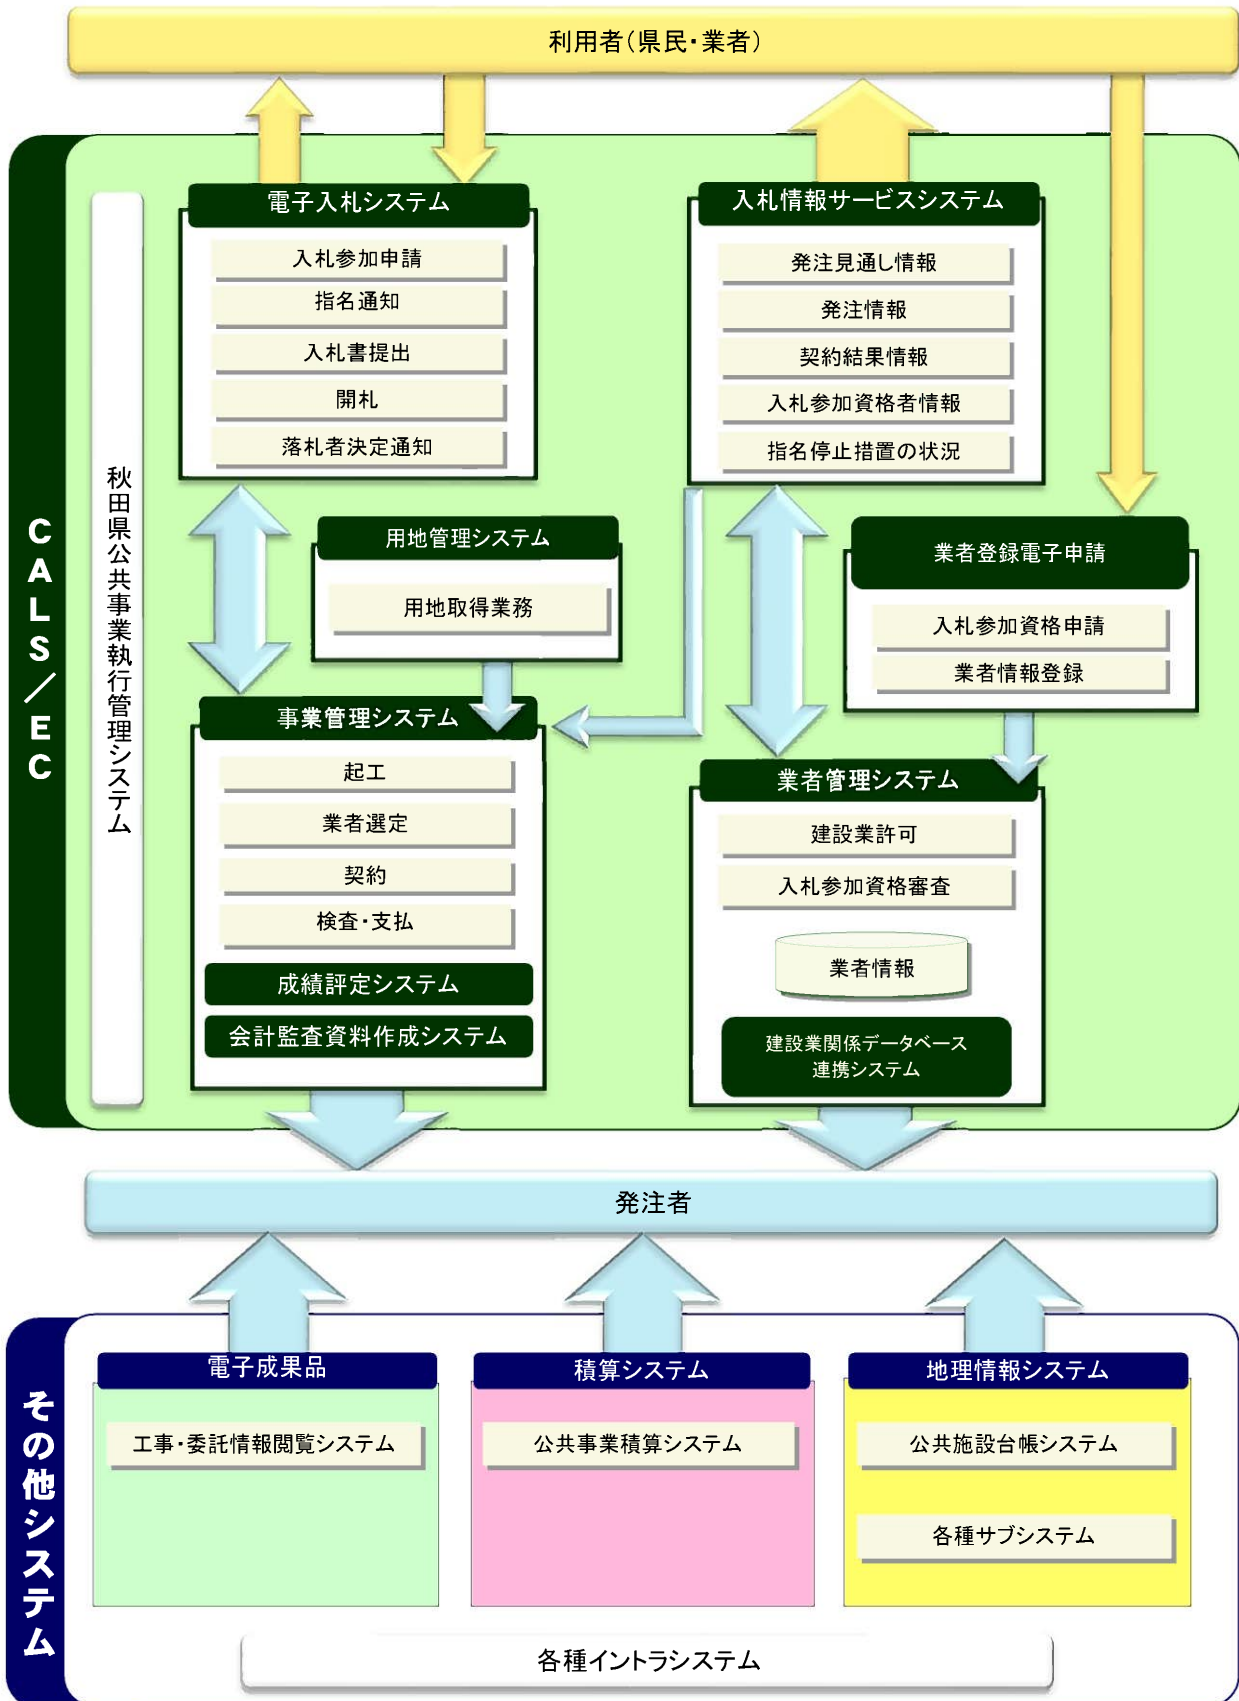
利用者（県民・業者）

CALS／EC

秋田県公共事業執行管理システム

電子入札システム
入札参加申請
指名通知
入札書提出
開札
落札者決定通知

入札情報サービスシステム
発注見通し情報
発注情報
契約結果情報
入札参加資格者情報
指名停止措置の状況

用地管理システム
用地取得業務

業者登録電子申請
入札参加資格申請
業者情報登録

事業管理システム
起工
業者選定
契約
検査・支払
成績評定システム
会計監査資料作成システム

業者管理システム
建設業許可
入札参加資格審査
業者情報
建設業関係データベース連携システム

発注者

その他システム

電子成果品
工事・委託情報閲覧システム

積算システム
公共事業積算システム

地理情報システム
公共施設台帳システム
各種サブシステム

各種イントラシステム